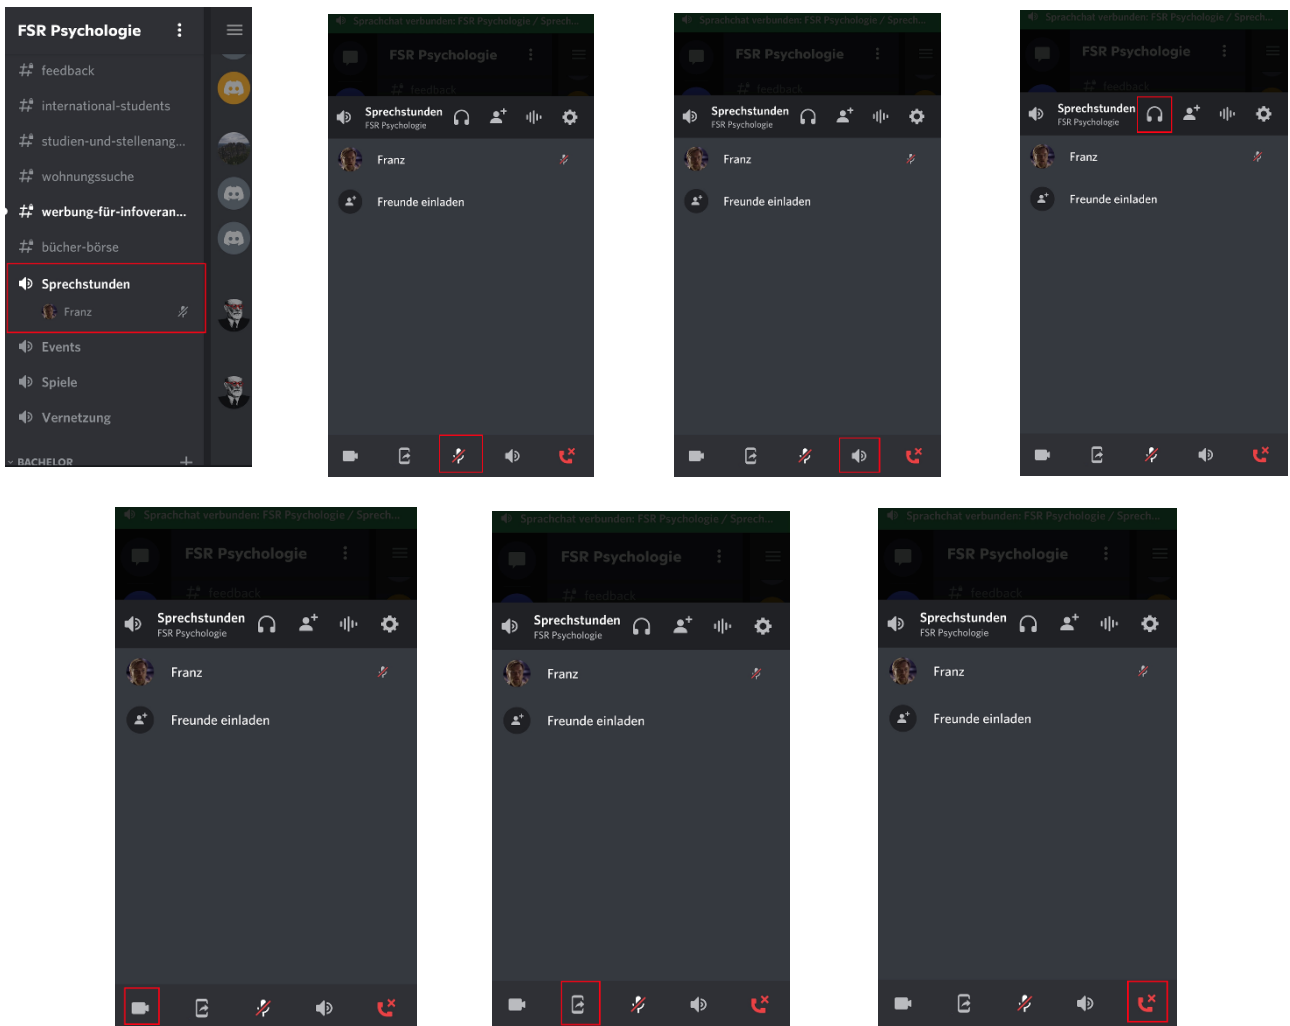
FSR Psychologie

# feedback
# international-students
# studien-und-stellenang...
# wohnungssuche
# werbung-für-infoveran...
# bücher-börse
Sprechstunden
Franz
Events
Spiele
Vernetzung
BACHELOR

Sprachchat verbunden: FSR Psychologie / Sprech...
FSR Psychologie
# feedback
Sprechstunden
FSR Psychologie
Franz
Freunde einladen

Sprachchat verbunden: FSR Psychologie / Sprech...
FSR Psychologie
# feedback
Sprechstunden
FSR Psychologie
Franz
Freunde einladen

Sprachchat verbunden: FSR Psychologie / Sprech...
FSR Psychologie
# feedback
Sprechstunden
FSR Psychologie
Franz
Freunde einladen

Sprachchat verbunden: FSR Psychologie / Sprech...
FSR Psychologie
# feedback
Sprechstunden
FSR Psychologie
Franz
Freunde einladen

Sprachchat verbunden: FSR Psychologie / Sprech...
FSR Psychologie
# feedback
Sprechstunden
FSR Psychologie
Franz
Freunde einladen

Sprachchat verbunden: FSR Psychologie / Sprech...
FSR Psychologie
# feedback
Sprechstunden
FSR Psychologie
Franz
Freunde einladen